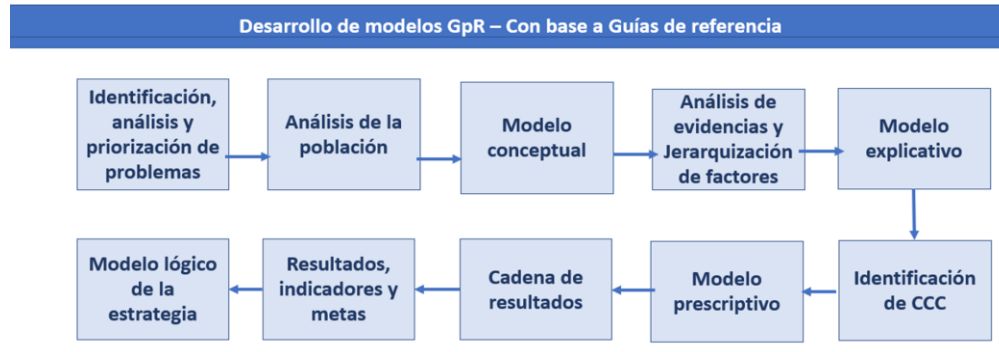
Desarrollo de modelos GpR – Con base a Guías de referencia

Identificación, análisis y priorización de problemas

Análisis de la población

Modelo conceptual

Análisis de evidencias y Jerarquización de factores

Modelo explicativo

Identificación de CCC

Modelo prescriptivo

Cadena de resultados

Resultados, indicadores y metas

Modelo lógico de la estrategia